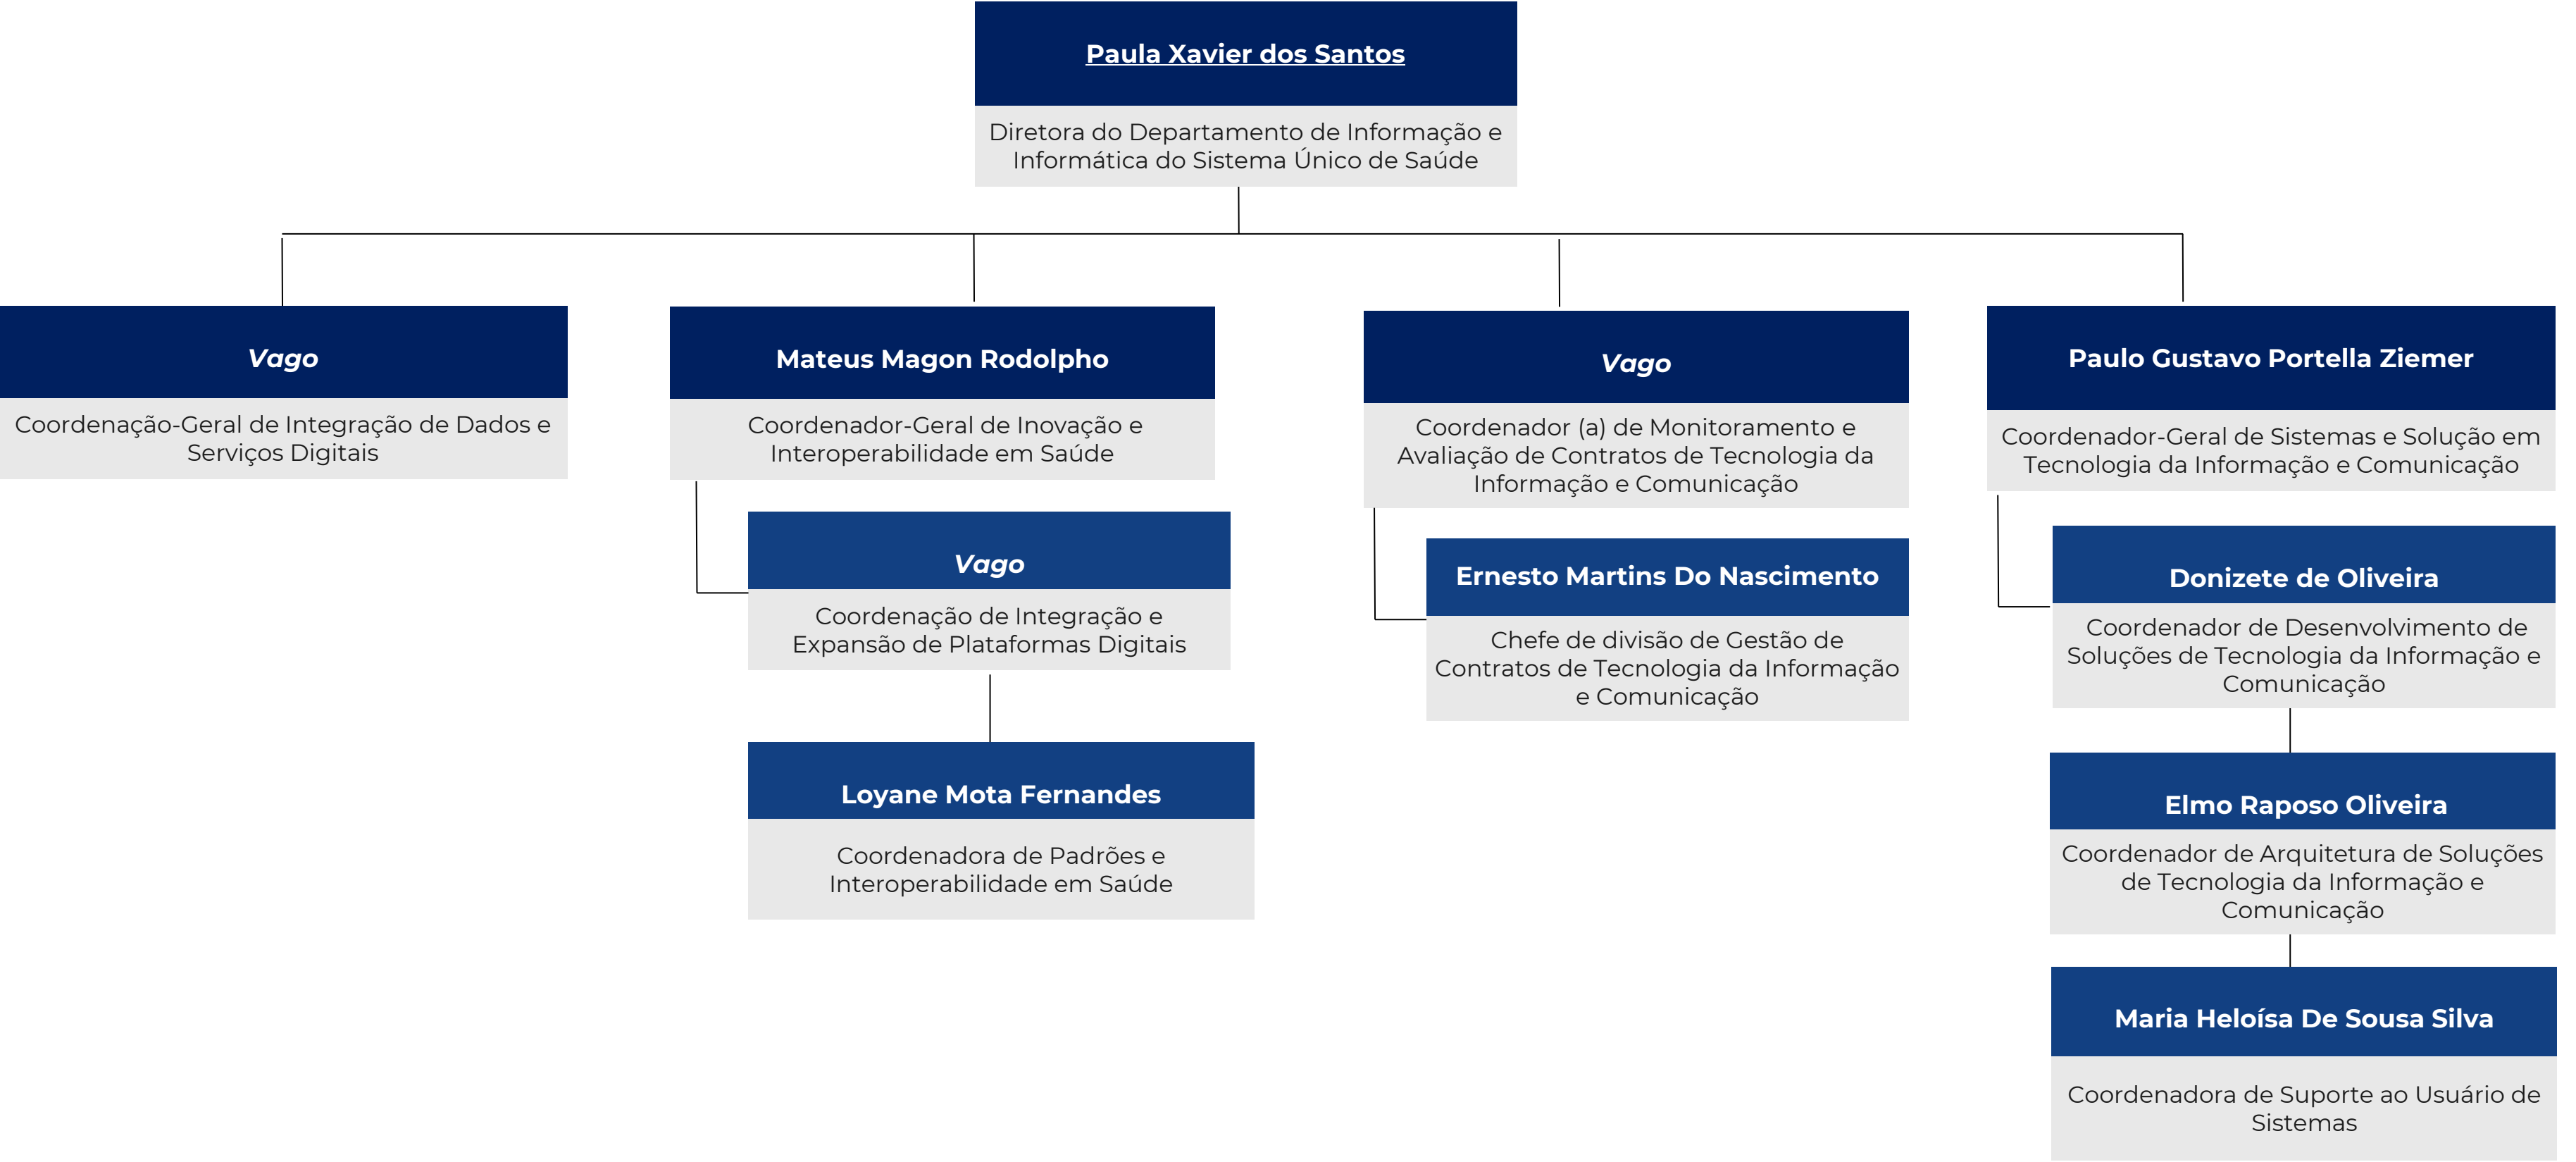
Paula Xavier dos Santos

Diretora do Departamento de Informação e Informática do Sistema Único de Saúde

Vago

Coordenação-Geral de Integração de Dados e Serviços Digitais

Mateus Magon Rodolpho

Coordenador-Geral de Inovação e Interoperabilidade em Saúde

Vago

Coordenação de Integração e Expansão de Plataformas Digitais

Loyane Mota Fernandes

Coordenadora de Padrões e Interoperabilidade em Saúde

Vago

Coordenador (a) de Monitoramento e Avaliação de Contratos de Tecnologia da Informação e Comunicação

Ernesto Martins Do Nascimento

Chefe de divisão de Gestão de Contratos de Tecnologia da Informação e Comunicação

Paulo Gustavo Portella Ziemer

Coordenador-Geral de Sistemas e Solução em Tecnologia da Informação e Comunicação

Donizete de Oliveira

Coordenador de Desenvolvimento de Soluções de Tecnologia da Informação e Comunicação

Elmo Raposo Oliveira

Coordenador de Arquitetura de Soluções de Tecnologia da Informação e Comunicação

Maria Heloísa De Sousa Silva

Coordenadora de Suporte ao Usuário de Sistemas